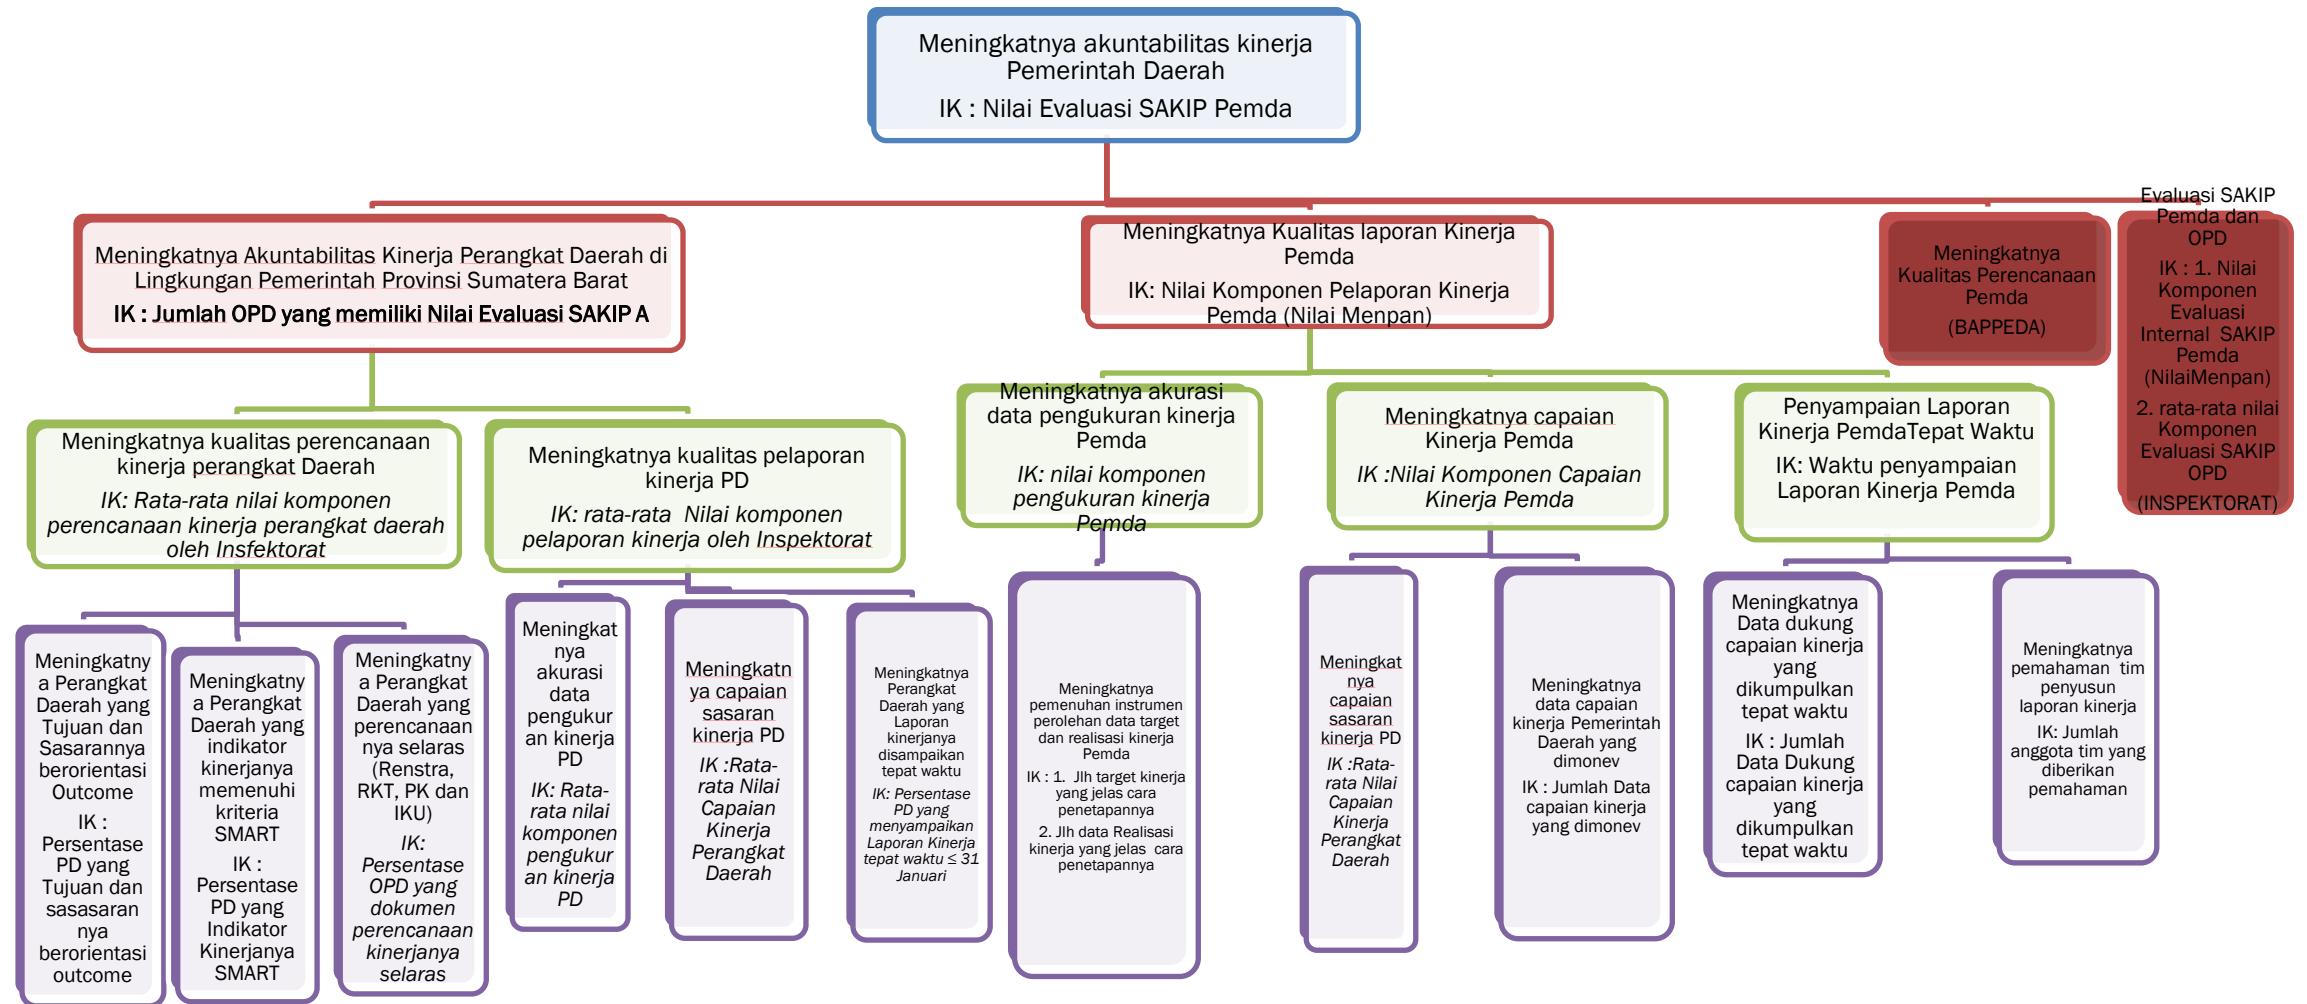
Meningkatnya akuntabilitas kinerja Pemerintah Daerah

IK : Nilai Evaluasi SAKIP Pemda

Meningkatnya Akuntabilitas Kinerja Perangkat Daerah di Lingkungan Pemerintah Provinsi Sumatera Barat

IK : Jumlah OPD yang memiliki Nilai Evaluasi SAKIP A

Meningkatnya Kualitas laporan Kinerja Pemda

IK: Nilai Komponen Pelaporan Kinerja Pemda (Nilai Menpan)

Meningkatnya Kualitas Perencanaan Pemda

(BAPPEDA)

Evaluasi SAKIP Pemda dan OPD

IK : 1. Nilai Komponen Evaluasi Internal SAKIP Pemda (NilaiMenpan)

2. rata-rata nilai Komponen Evaluasi SAKIP OPD

(INSPEKTORAT)

Meningkatnya kualitas perencanaan kinerja perangkat Daerah

IK: Rata-rata nilai komponen perencanaan kinerja perangkat daerah oleh Insfektorat

Meningkatnya kualitas pelaporan kinerja PD

IK: rata-rata Nilai komponen pelaporan kinerja oleh Inspektorat

Meningkatnya akurasi data pengukuran kinerja Pemda

IK: nilai komponen pengukuran kinerja Pemda

Meningkatnya capaian Kinerja Pemda

IK :Nilai Komponen Capaian Kinerja Pemda

Penyampaian Laporan Kinerja PemdaTepat Waktu

IK: Waktu penyampaian Laporan Kinerja Pemda

Meningkatnya Perangkat Daerah yang Tujuan dan Sasarannya berorientasi Outcome

IK : Persentase PD yang Tujuan dan sasarannya berorientasi outcome

Meningkatnya Perangkat Daerah yang indikator kinerjanya memenuhi kriteria SMART

IK : Persentase PD yang Indikator Kinerjanya SMART

Meningkatnya Perangkat Daerah yang perencanaannya selaras (Renstra, RKT, PK dan IKU)

IK: Persentase OPD yang dokumen perencanaan kinerjanya selaras

Meningkatnya akurasi data pengukuran kinerja PD

IK: Rata-rata nilai komponen pengukuran kinerja PD

Meningkatnya capaian sasaran kinerja PD

IK :Rata-rata Nilai Capaian Kinerja Perangkat Daerah

Meningkatnya Perangkat Daerah yang Laporan kinerjanya disampaikan tepat waktu

IK: Persentase PD yang menyampaikan Laporan Kinerja tepat waktu ≤ 31 Januari

Meningkatnya pemenuhan instrumen perolehan data target dan realisasi kinerja Pemda

IK : 1. Jlh target kinerja yang jelas cara penetapannya

2. Jlh data Realisasi kinerja yang jelas cara penetapannya

Meningkatnya capaian sasaran kinerja PD

IK :Rata-rata Nilai Capaian Kinerja Perangkat Daerah

Meningkatnya data capaian kinerja Pemerintah Daerah yang dimonev

IK : Jumlah Data capaian kinerja yang dimonev

Meningkatnya Data dukung capaian kinerja yang dikumpulkan tepat waktu

IK : Jumlah Data Dukung capaian kinerja yang dikumpulkan tepat waktu

Meningkatnya pemahaman tim penyusun laporan kinerja

IK: Jumlah anggota tim yang diberikan pemahaman